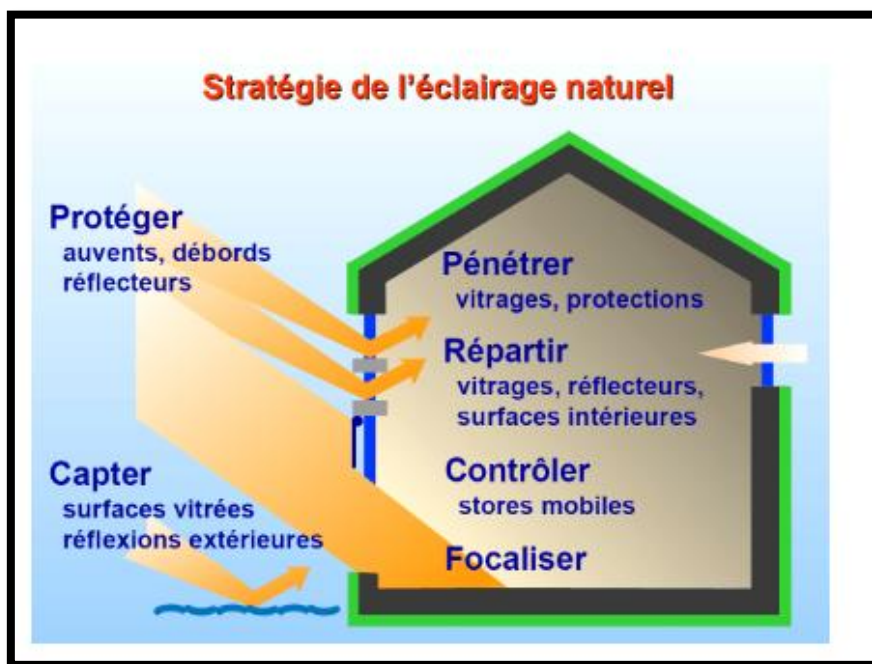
Stratégie de l'éclairage naturel

Protéger
auvents, débords
réflecteurs

Capter
surfaces vitrées
réflexions extérieures

Pénétrer
vitrages, protections

Répartir
vitrages, réflecteurs, surfaces intérieures

Contrôler
stores mobiles

Focaliser